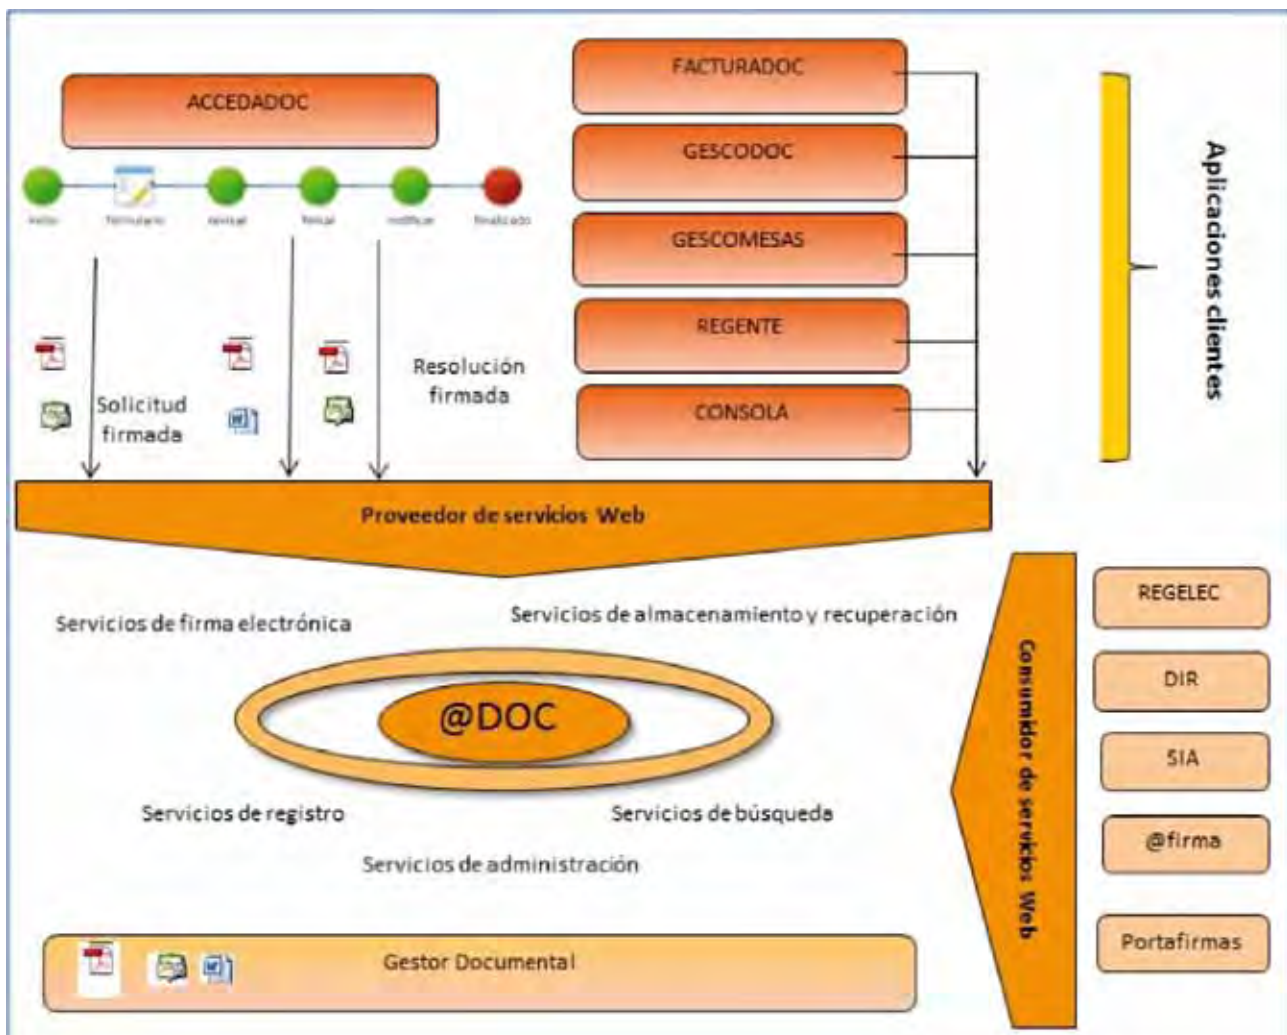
ACCEDADOC

Inicio Formulario Revisar Firmar Notificar Finalizado

Solicitud firmada

Resolución firmada

FACTURADOC

GESCODOC

GESCOMESAS

REGENTE

CONSOLA

Aplicaciones clientes

Proveedor de servicios Web

Servicios de firma electrónica

Servicios de almacenamiento y recuperación

@DOC

Servicios de registro

Servicios de búsqueda

Servicios de administración

Gestor Documental

Consumidor de servicios Web

REGELEC

DIR

SIA

@firma

Portafirmas